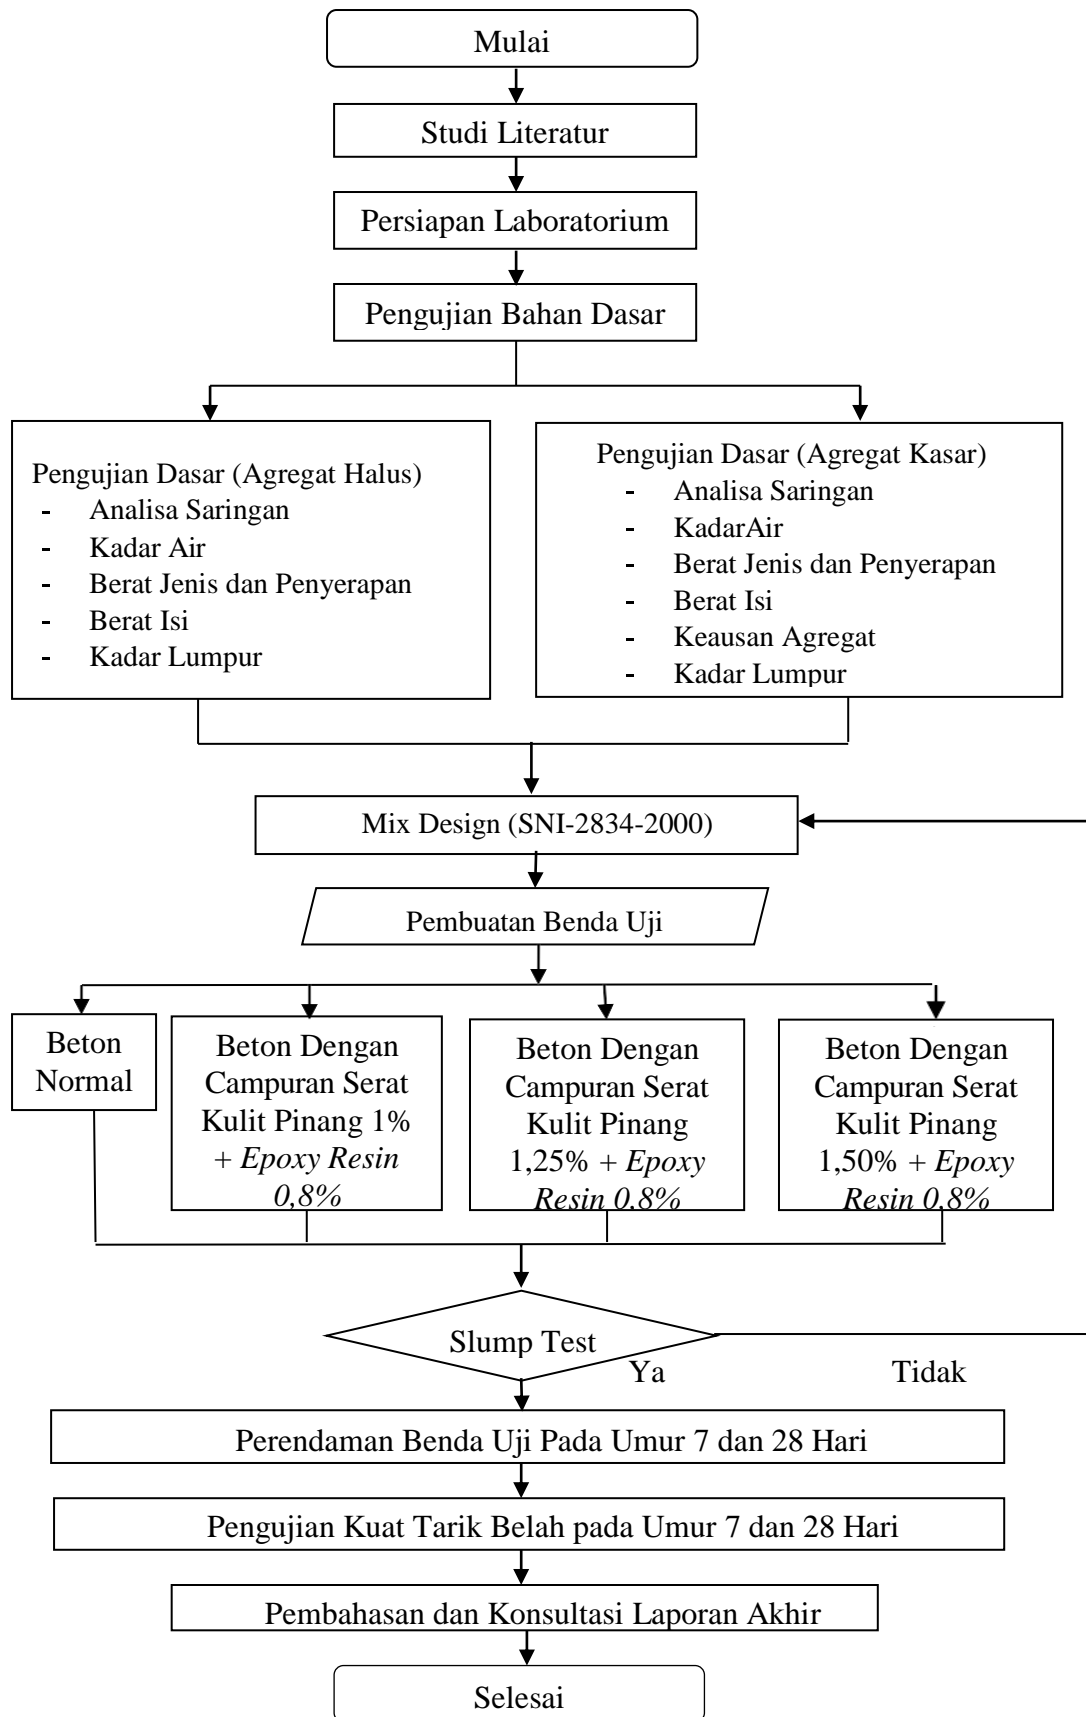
Mulai

Studi Literatur

Persiapan Laboratorium

Pengujian Bahan Dasar

Pengujian Dasar (Agregat Halus)
- Analisa Saringan
- Kadar Air
- Berat Jenis dan Penyerapan
- Berat Isi
- Kadar Lumpur

Pengujian Dasar (Agregat Kasar)
- Analisa Saringan
- KadarAir
- Berat Jenis dan Penyerapan
- Berat Isi
- Keausan Agregat
- Kadar Lumpur

Mix Design (SNI-2834-2000)

Pembuatan Benda Uji

Beton Normal

Beton Dengan Campuran Serat Kulit Pinang 1% + *Epoxy Resin* 0,8%

Beton Dengan Campuran Serat Kulit Pinang 1,25% + *Epoxy Resin* 0,8%

Beton Dengan Campuran Serat Kulit Pinang 1,50% + *Epoxy Resin* 0,8%

Slump Test

Ya

Tidak

Perendaman Benda Uji Pada Umur 7 dan 28 Hari

Pengujian Kuat Tarik Belah pada Umur 7 dan 28 Hari

Pembahasan dan Konsultasi Laporan Akhir

Selesai